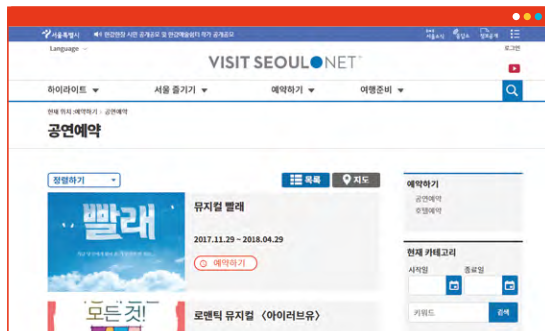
서울특별시 | 한강변 시민 공개공모 및 한강예술섬터 작가 공개공모 | 서울소식 | 응답소 | 정보공개

Language | 로그인

VISIT SEOUL NET

하이라이트 | 서울 즐기기 | 예약하기 | 여행준비

현재 위치 : 예약하기 > 공연예약

공연예약

정렬하기 | 목록 | 지도

빨래

뮤지컬 빨래

2017.11.29 ~ 2018.04.29

예약하기

모든 것!

로맨틱 뮤지컬 〈아이러브유〉

예약하기
공연예약
호텔예약

현재 카테고리
시작일 | 종료일

키워드 | 검색